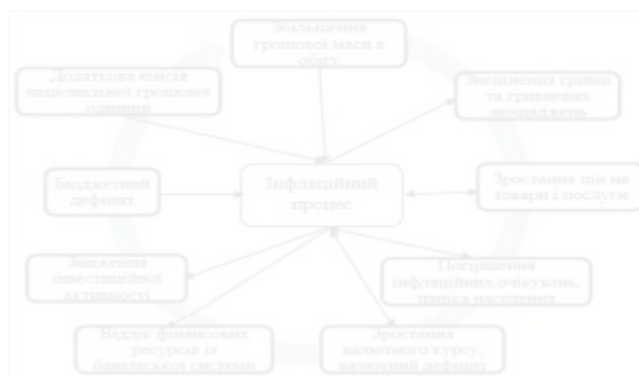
Збільшення грошової маси в обігу

Додаткова емісія національної грошової одиниці

Знецінення грошей та грошових заощаджень

Бюджетний дефіцит

Інфляційний процес

Зростання цін на товари і послуги

Зниження інвестиційної активності

Погіршення інфляційних очікувань, паніка населення

Відтік фінансових ресурсів із банківської системи

Зростання валютного курсу, валютний дефіцит